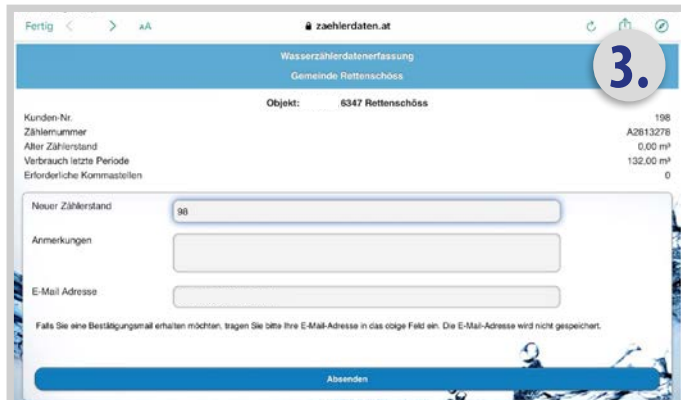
Fertig < > AA zaehlerdaten.at

Wasserzählerdatenerfassung
Gemeinde Rettenschöss

3.

Objekt: 6347 Rettenschöss

| | |
|---|---|
| Kunden-Nr. | 198 |
| Zählernummer | A2613278 |
| Alter Zählerstand | 0,00 m³ |
| Verbrauch letzte Periode | 132,00 m³ |
| Erforderliche Kommastellen | 0 |

Neuer Zählerstand 98

Anmerkungen

E-Mail Adresse

Falls Sie eine Bestätigungsmail erhalten möchten, tragen Sie bitte Ihre E-Mail-Adresse in das obige Feld ein. Die E-Mail-Adresse wird nicht gespeichert.

Absenden